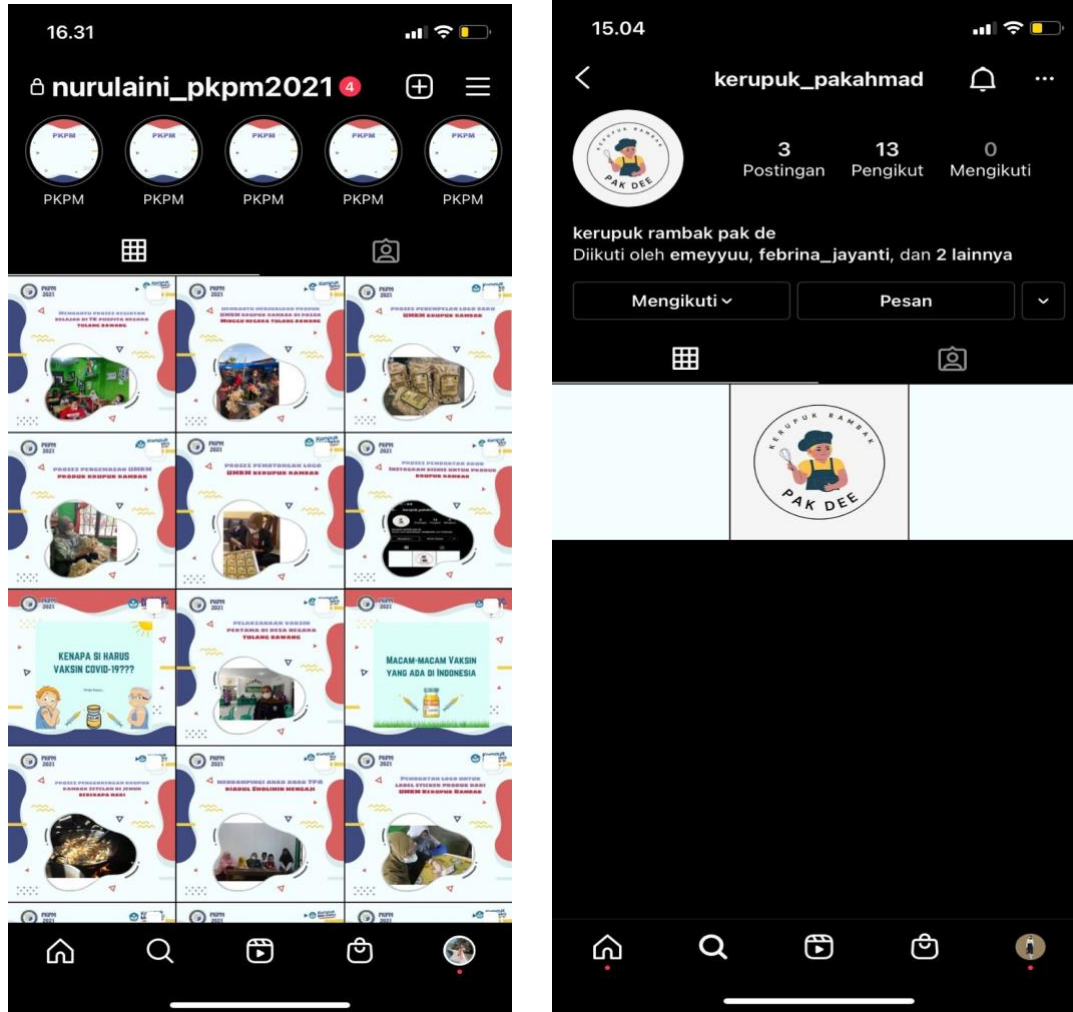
16.31

nurulaini_pkpm2021 4

PKPM PKPM PKPM PKPM PKPM

PKPM 2021

KENAPA SI HARUS VAKSIN COVID-19???

MACAM-MACAM VAKSIN YANG ADA DI INDONESIA

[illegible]

15.04

kerupuk_pakahmad

3 Postingan
13 Pengikut
0 Mengikuti

KERUPUK RAMBAK PAK DEE

kerupuk rambak pak de
Diikuti oleh emeyyuu, febrina_jayanti, dan 2 lainnya

Mengikuti
Pesan

KERUPUK RAMBAK PAK DEE